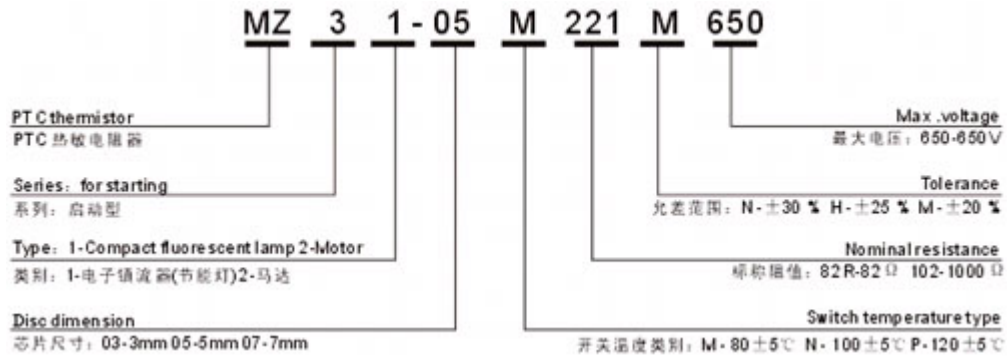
MZ 3 1-05 M 221 M 650

PTC thermistor
PTC 热敏电阻器

Series: for starting
系列：启动型

Type: 1-Compact fluorescent lamp 2-Motor
类别：1-电子镇流器(节能灯)2-马达

Disc dimension
芯片尺寸：03-3mm 05-5mm 07-7mm

Max .voltage
最大电压：650-650V

Tolerance
允差范围：N-±30% H-±25% M-±20%

Nominal resistance
标称阻值：82R-82Ω 102-1000Ω

Switch temperature type
开关温度类别：M-80±5℃ N-100±5℃ P-120±5℃